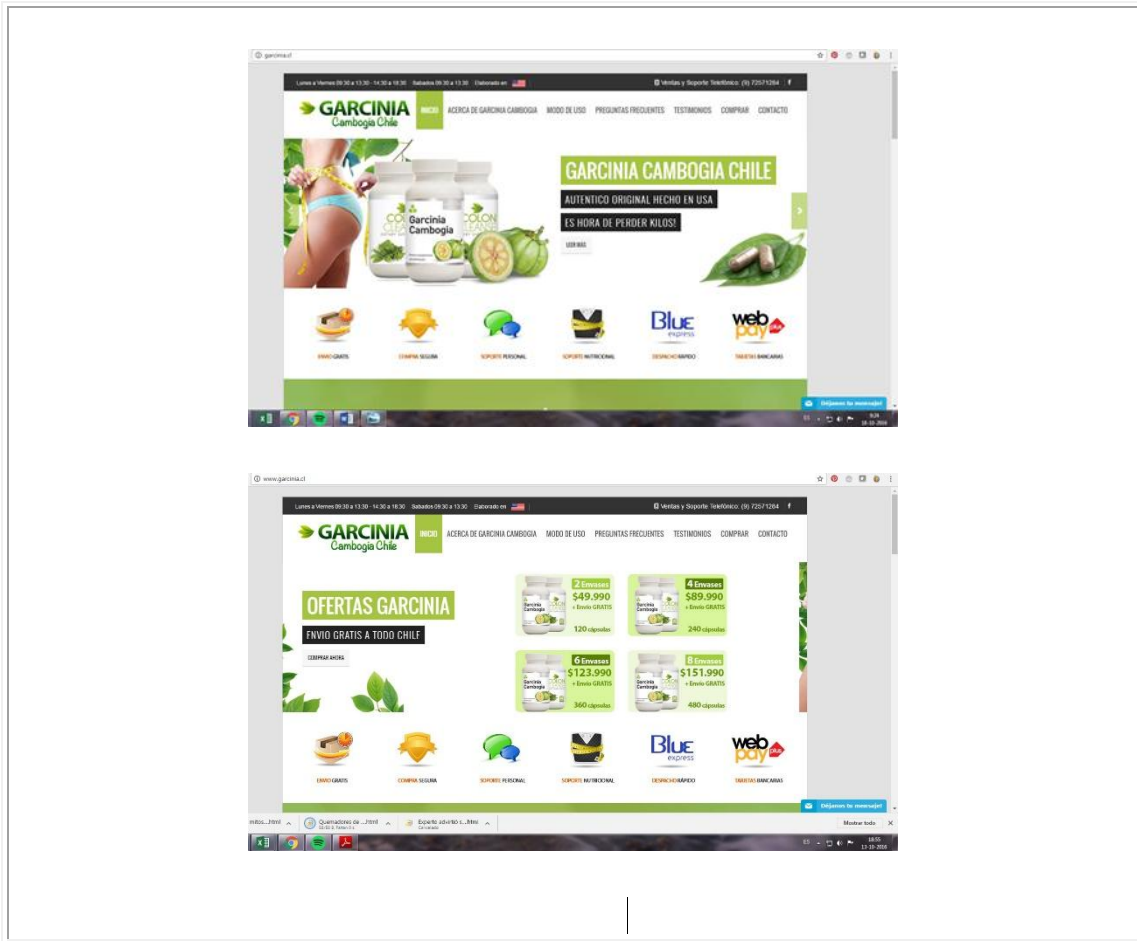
garcinia.cl

Lunes a Viernes 09:30 a 13:30 - 14:30 a 18:30 Sabados 09:30 a 13:30 Elaborado en:

Ventas y Soporte Telefónico: (9) 72571264

GARCINIA Cambogia Chile

INICIO ACERCA DE GARCINIA CAMBOGIA MODO DE USO PREGUNTAS FRECUENTES TESTIMONIOS COMPRAR CONTACTO

GARCINIA CAMBOGIA CHILE

AUTENTICO ORIGINAL HECHO EN USA

ES HORA DE PERDER KILOS!

LEER MÁS

Garcinia Cambogia

COLON CLEANSE

ENVIO GRATIS COMPRA SEGURA SOPORTE PERSONAL SOPORTE NUTRICIONAL DESPACHO RÁPIDO TARJETAS BANCARIAS

Blue express

webpay plus

Déjanos tu mensaje!

9:24
18-10-2016

www.garcinia.cl

Lunes a Viernes 09:30 a 13:30 - 14:30 a 18:30 Sabados 09:30 a 13:30 Elaborado en:

Ventas y Soporte Telefónico: (9) 72571264

GARCINIA Cambogia Chile

INICIO ACERCA DE GARCINIA CAMBOGIA MODO DE USO PREGUNTAS FRECUENTES TESTIMONIOS COMPRAR CONTACTO

OFERTAS GARCINIA

ENVIO GRATIS A TODO CHILE

COMPRAR AHORA

2 Envases $49.990 + Envio GRATIS 120 cápsulas

4 Envases $89.990 + Envio GRATIS 240 cápsulas

6 Envases $123.990 + Envio GRATIS 360 cápsulas

8 Envases $151.990 + Envio GRATIS 480 cápsulas

ENVIO GRATIS COMPRA SEGURA SOPORTE PERSONAL SOPORTE NUTRICIONAL DESPACHO RÁPIDO TARJETAS BANCARIAS

Blue express

webpay plus

Déjanos tu mensaje!

mitos....html

Quemadores de ....html

Experto advirtió s....html

Mostrar todo

18:55
13-10-2016